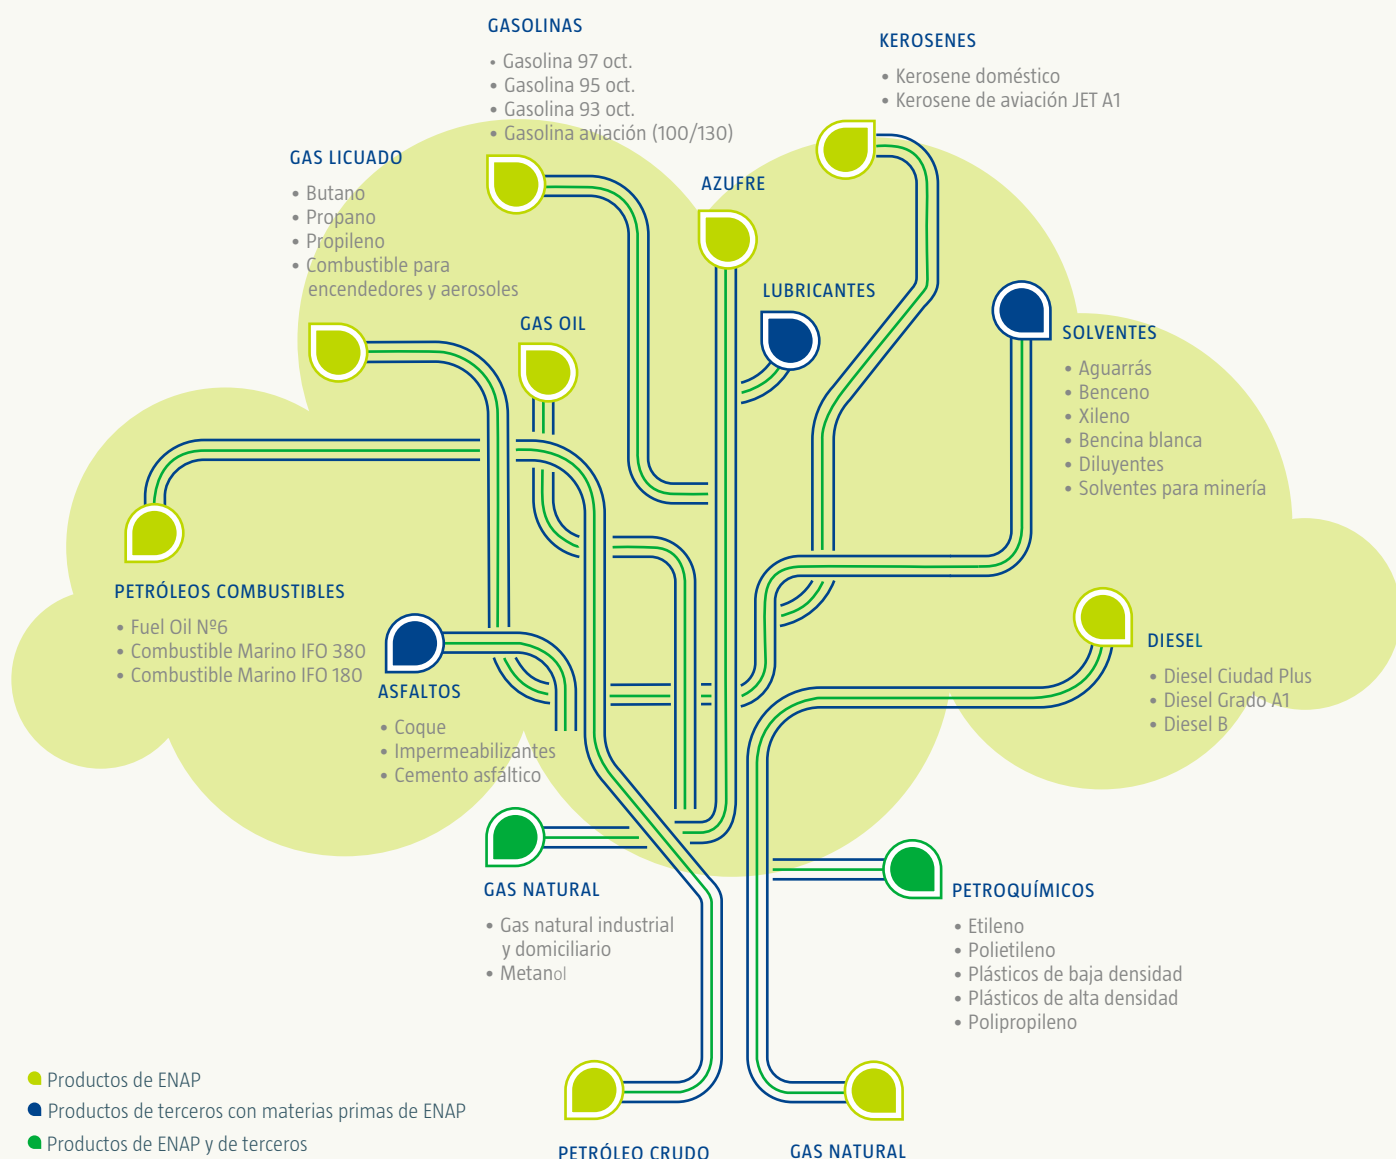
GASOLINAS
• Gasolina 97 oct.
• Gasolina 95 oct.
• Gasolina 93 oct.
• Gasolina aviación (100/130)

KEROSENES
• Kerosene doméstico
• Kerosene de aviación JET A1

GAS LICUADO
• Butano
• Propano
• Propileno
• Combustible para encendedores y aerosoles

AZUFRE

LUBRICANTES

GAS OIL

SOLVENTES
• Aguarrás
• Benceno
• Xileno
• Bencina blanca
• Diluyentes
• Solventes para minería

PETRÓLEOS COMBUSTIBLES
• Fuel Oil Nº6
• Combustible Marino IFO 380
• Combustible Marino IFO 180

ASFALTOS
• Coque
• Impermeabilizantes
• Cemento asfáltico

DIESEL
• Diesel Ciudad Plus
• Diesel Grado A1
• Diesel B

GAS NATURAL
• Gas natural industrial y domiciliario
• Metanol

PETROQUÍMICOS
• Etileno
• Polietileno
• Plásticos de baja densidad
• Plásticos de alta densidad
• Polipropileno

Productos de ENAP
Productos de terceros con materias primas de ENAP
Productos de ENAP y de terceros

PETRÓLEO CRUDO

GAS NATURAL